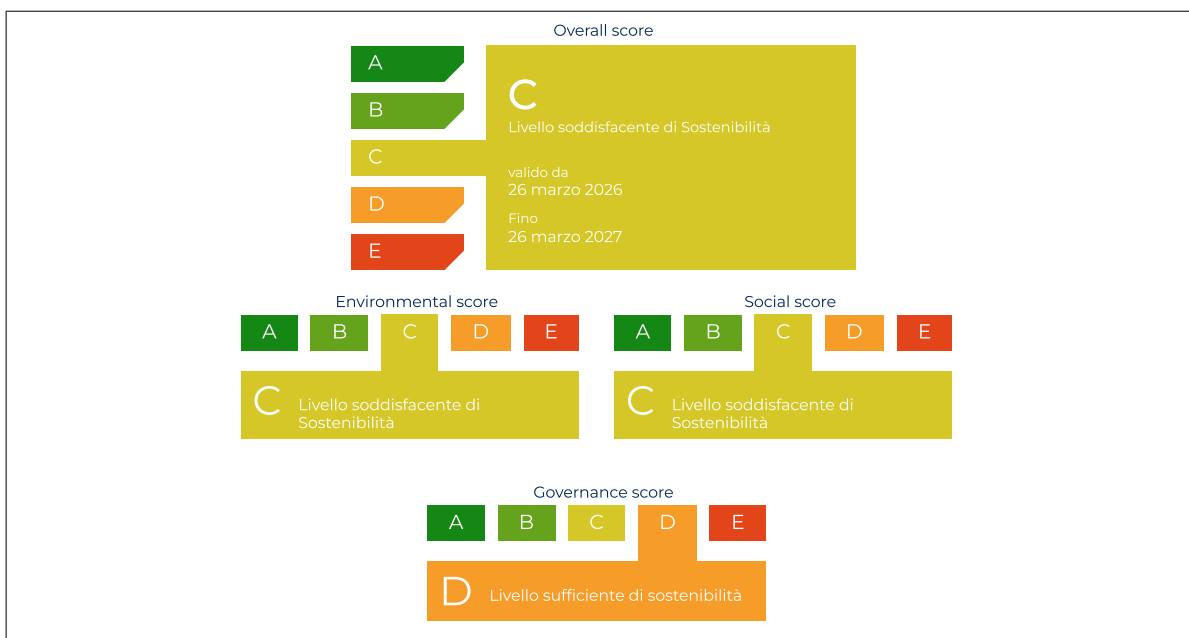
Overall score

A
B
C
D
E

C
Livello soddisfacente di Sostenibilità

valido da
26 marzo 2026
Fino
26 marzo 2027

Environmental score
A B C D E
C Livello soddisfacente di Sostenibilità

Social score
A B C D E
C Livello soddisfacente di Sostenibilità

Governance score
A B C D E
D Livello sufficiente di sostenibilità